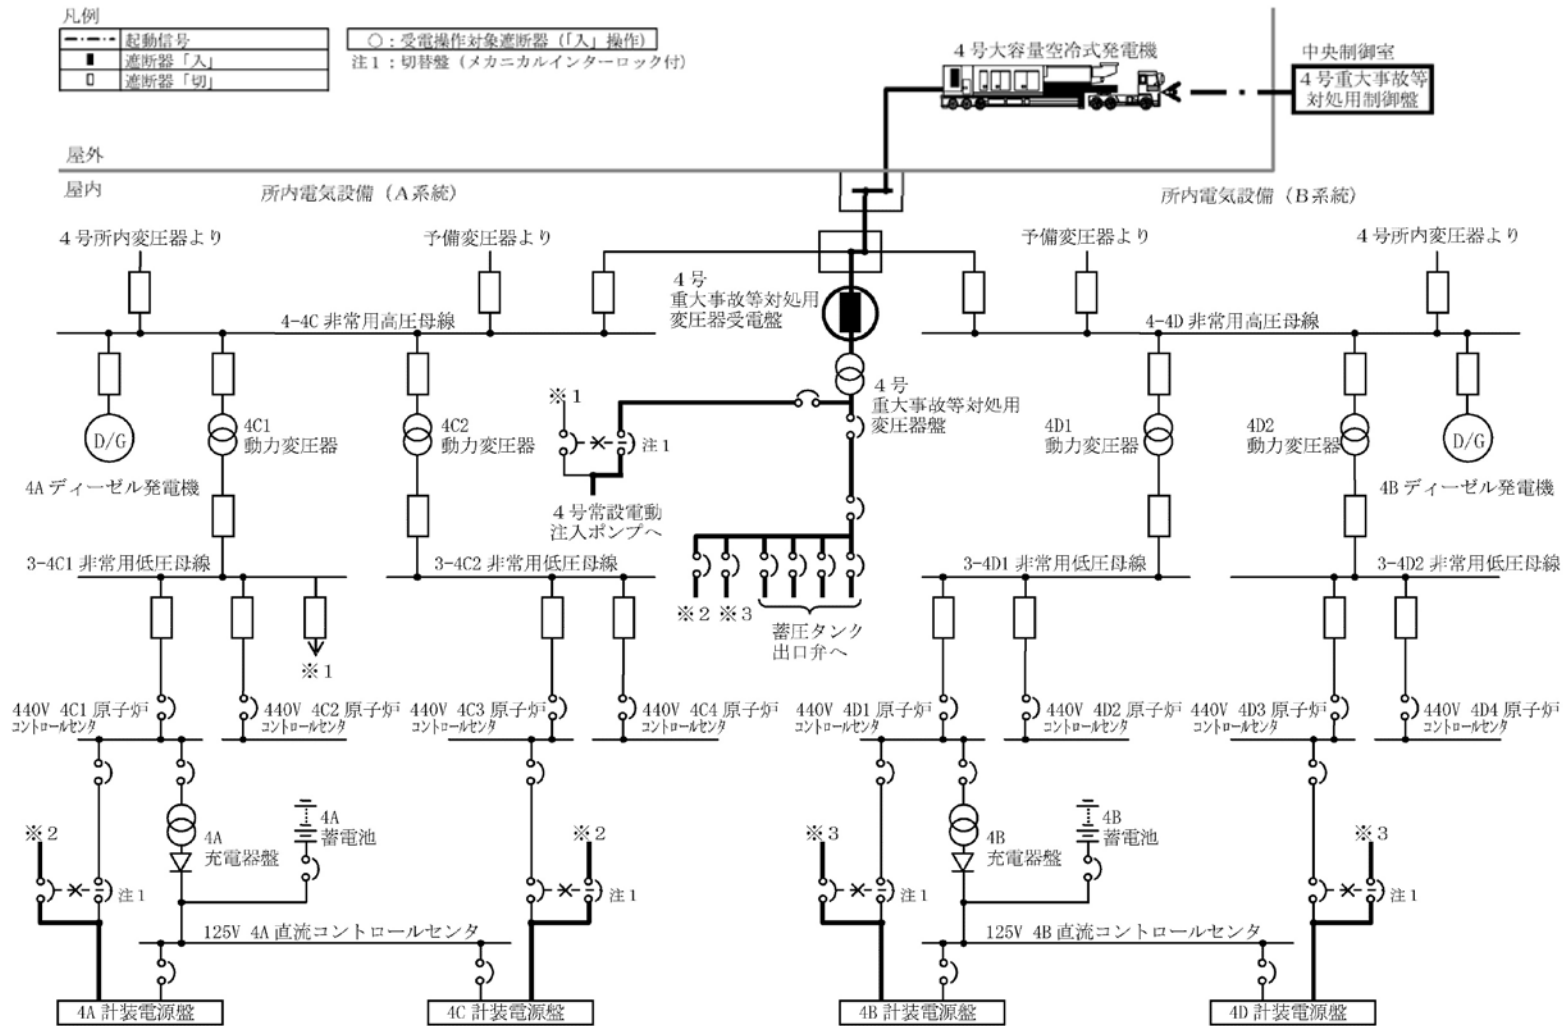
凡例

| | |
|---|---|
| —·— | 起動信号 |
| ■ | 遮断器「入」 |
| □ | 遮断器「切」 |

○：受電操作対象遮断器（「入」操作）

注１：切替盤（メカニカルインターロック付）

４号大容量空冷式発電機

中央制御室

４号重大事故等対処用制御盤

屋外

屋内

所内電気設備（A系統）

所内電気設備（B系統）

４号所内変圧器より

予備変圧器より

予備変圧器より

４号所内変圧器より

４号重大事故等対処用変圧器受電盤

4-4C 非常用高圧母線

4-4D 非常用高圧母線

４号重大事故等対処用変圧器盤

※１

注１

D/G

4C1 動力変圧器

4C2 動力変圧器

4D1 動力変圧器

4D2 動力変圧器

D/G

4A ディーゼル発電機

４号常設電動注入ポンプへ

4B ディーゼル発電機

3-4C1 非常用低圧母線

3-4C2 非常用低圧母線

3-4D1 非常用低圧母線

3-4D2 非常用低圧母線

※２ ※３

蓄圧タンク出口弁へ

※１

440V 4C1 原子炉コントロールセンタ

440V 4C2 原子炉コントロールセンタ

440V 4C3 原子炉コントロールセンタ

440V 4C4 原子炉コントロールセンタ

440V 4D1 原子炉コントロールセンタ

440V 4D2 原子炉コントロールセンタ

440V 4D3 原子炉コントロールセンタ

440V 4D4 原子炉コントロールセンタ

4A 蓄電池

4B 蓄電池

※２

4A 充電器盤

※２

※３

4B 充電器盤

※３

注１

注１

注１

注１

125V 4A 直流コントロールセンタ

125V 4B 直流コントロールセンタ

4A 計装電源盤

4C 計装電源盤

4B 計装電源盤

4D 計装電源盤